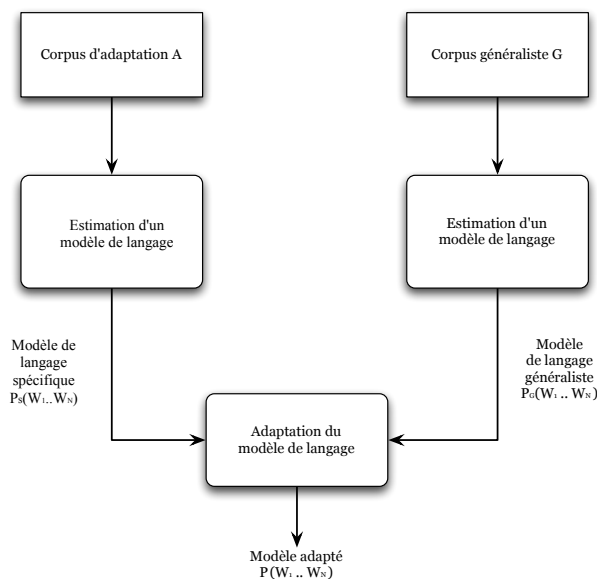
Corpus d'adaptation A

Corpus généraliste G

Estimation d'un modèle de langage

Estimation d'un modèle de langage

Modèle de langage spécifique $P_S(W_1..W_N)$

Modèle de langage généraliste $P_G(W_1 .. W_N)$

Adaptation du modèle de langage

Modèle adapté $P(W_1 .. W_N)$